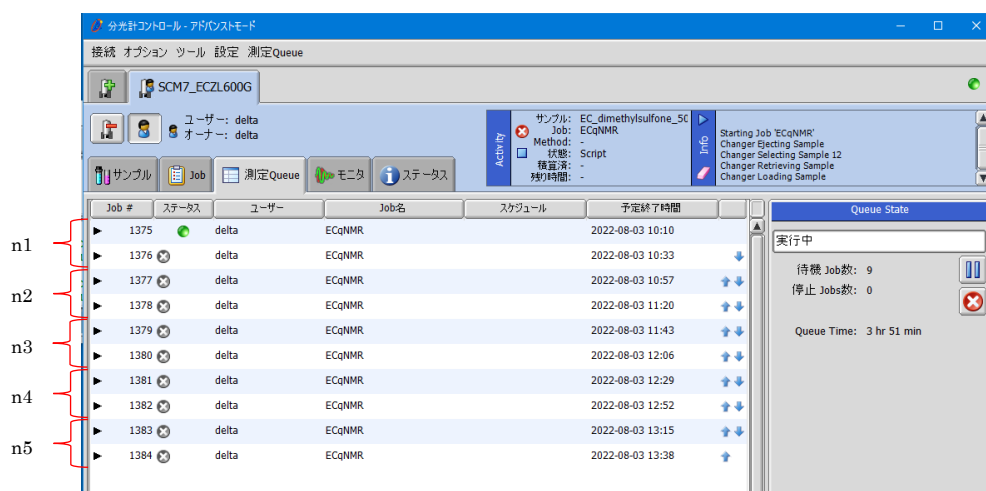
分光計コントロール - アドバンストモード

接続 オプション ツール 設定 測定Queue

SCM7_ECZL600G

ユーザー: delta
オーナー: delta

サンプル Job 測定Queue モニタ ステータス

Activity
サンプル: EC_dimethylsulfone_5C
Job: ECqNMR
Method: -
状態: Script
積算済: -
残り時間: -

Info
Starting Job 'ECqNMR'
Changer Ejecting Sample
Changer Selecting Sample 12
Changer Retrieving Sample
Changer Loading Sample

| Job # | ステータス | ユーザー | Job名 | スケジュール | 予定終了時間 |
|---|---|---|---|---|---|
| 1375 | | delta | ECqNMR | | 2022-08-03 10:10 |
| 1376 | | delta | ECqNMR | | 2022-08-03 10:33 |
| 1377 | | delta | ECqNMR | | 2022-08-03 10:57 |
| 1378 | | delta | ECqNMR | | 2022-08-03 11:20 |
| 1379 | | delta | ECqNMR | | 2022-08-03 11:43 |
| 1380 | | delta | ECqNMR | | 2022-08-03 12:06 |
| 1381 | | delta | ECqNMR | | 2022-08-03 12:29 |
| 1382 | | delta | ECqNMR | | 2022-08-03 12:52 |
| 1383 | | delta | ECqNMR | | 2022-08-03 13:15 |
| 1384 | | delta | ECqNMR | | 2022-08-03 13:38 |

n1
n2
n3
n4
n5

Queue State
実行中
待機 Job数: 9
停止 Jobs数: 0
Queue Time: 3 hr 51 min